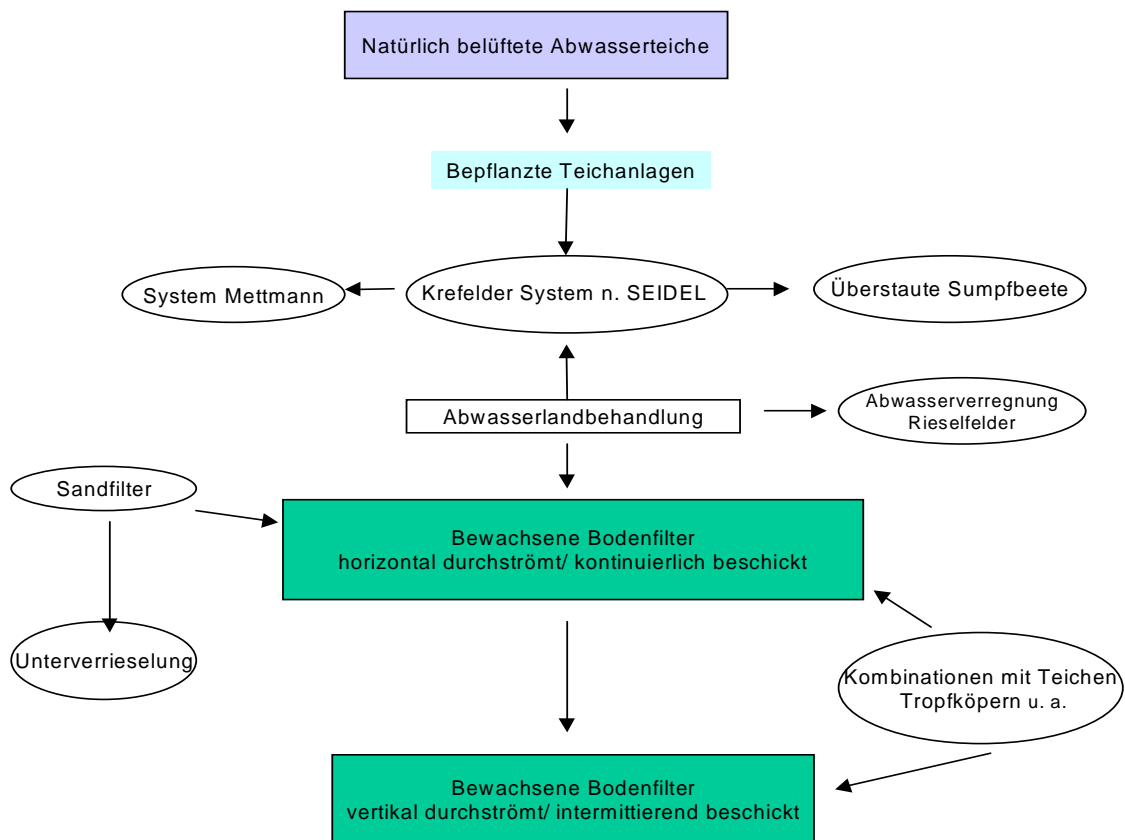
Natürlich belüftete Abwasserteiche

Bepflanzte Teichanlagen

System Mettmann

Krefelder System n. SEIDEL

Überstaute Sumpfbeete

Abwasserlandbehandlung

Abwasserverregnung
Rieselfelder

Sandfilter

Bewachsene Bodenfilter
horizontal durchströmt/ kontinuierlich beschickt

Unterverrieselung

Kombinationen mit Teichen
Tropfköpern u. a.

Bewachsene Bodenfilter
vertikal durchströmt/ intermittierend beschickt